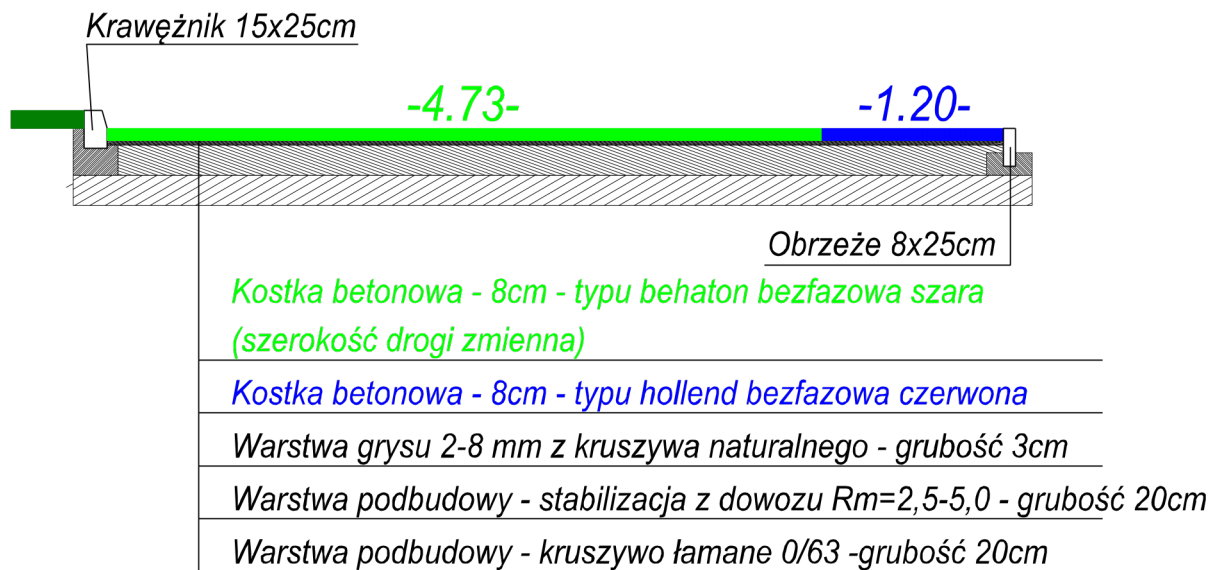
Krawężnik 15x25cm

-4.73-

-1.20-

Obrzeże 8x25cm

Kostka betonowa - 8cm - typu behaton bezfazowa szara (szerokość drogi zmienna)

Kostka betonowa - 8cm - typu hollend bezfazowa czerwona

Warstwa grysu 2-8 mm z kruszywa naturalnego - grubość 3cm

Warstwa podbudowy - stabilizacja z dowozu Rm=2,5-5,0 - grubość 20cm

Warstwa podbudowy - kruszywo łamane 0/63 -grubość 20cm